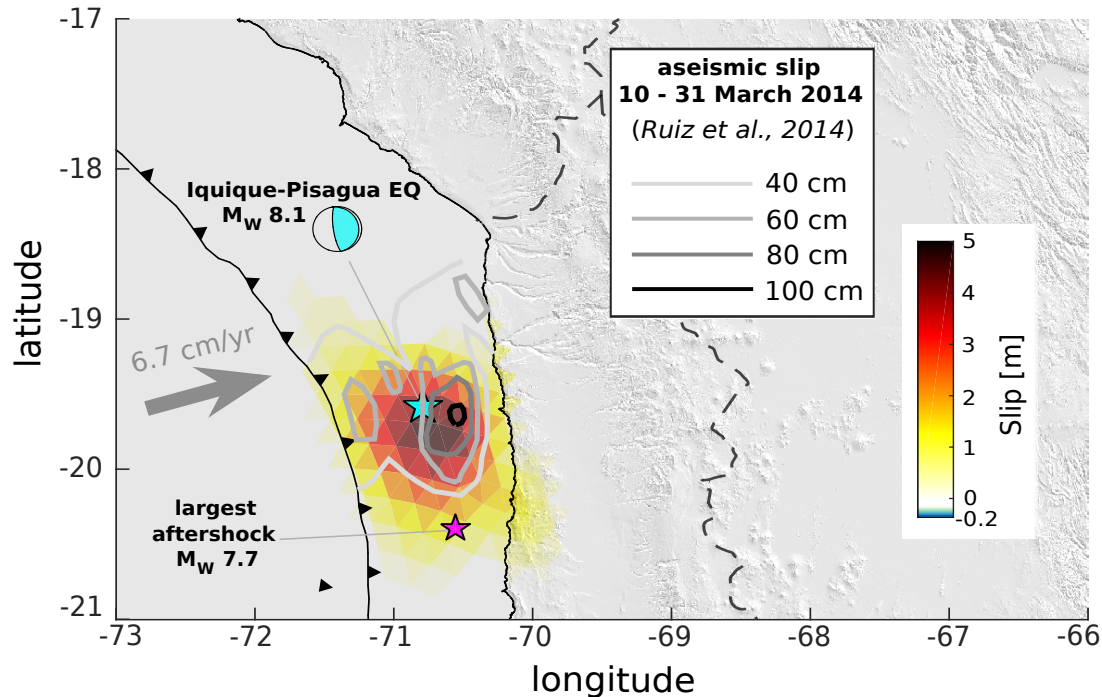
-17
-18
-19
-20
-21
latitude
-73
-72
-71
-70
-69
-68
-67
-66
longitude

Iquique-Pisagua EQ
$M_W$ 8.1

6.7 cm/yr

largest aftershock
$M_W$ 7.7

aseismic slip
10 - 31 March 2014
(Ruiz et al., 2014)

40 cm
60 cm
80 cm
100 cm

5
4
3
2
1
0
-0.2
Slip [m]